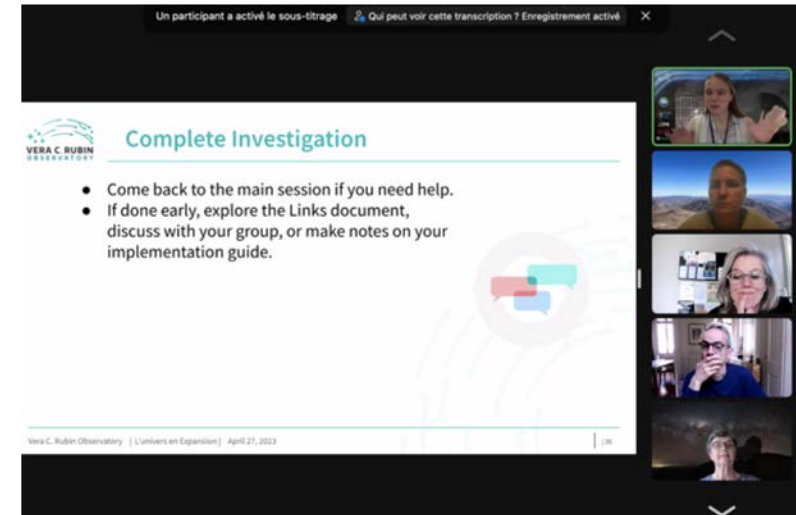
Un participant a activé le sous-titrage

Qui peut voir cette transcription ? Enregistrement activé

VERA C. RUBIN OBSERVATORY

Complete Investigation

- Come back to the main session if you need help.
- If done early, explore the Links document, discuss with your group, or make notes on your implementation guide.

Vera C. Rubin Observatory | L'univers en Expansion | April 27, 2023

| 36